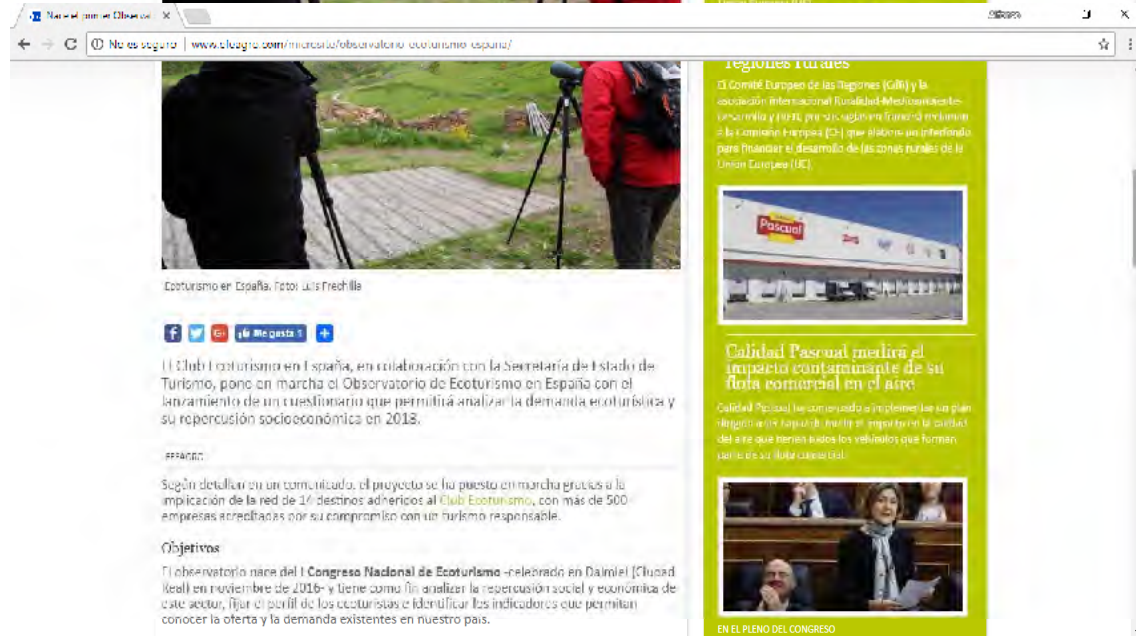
Nace el primer Observ ×

← → C  No es seguro | www.efeagro.com/microsite/observatorio-ecoturismo-espana/

Ecoturismo en España. Foto: Luis Frechilla

f  G+  Me gusta 1  +

El Club Ecoturismo en España, en colaboración con la Secretaría de Estado de Turismo, pone en marcha el Observatorio de Ecoturismo en España con el lanzamiento de un cuestionario que permitirá analizar la demanda ecoturística y su repercusión socioeconómica en 2018.

ESPACIO

Según detallan en un comunicado, el proyecto se ha puesto en marcha gracias a la implicación de la red de 16 destinos adheridos al Club Ecoturismo, con más de 500 empresas acreditadas por su compromiso con un turismo responsable.

Objetivos

El observatorio nace del I Congreso Nacional de Ecoturismo -celebrado en Daimiel (Ciudad Real) en noviembre de 2016- y tiene como fin analizar la repercusión social y económica de este sector, fijar el perfil de los ecoturistas e identificar los indicadores que permitan conocer la oferta y la demanda existentes en nuestro país.

regiones rurales

El Comité Europeo de las Regiones (CdR) y la asociación internacional Ruralidad-Medioambiente-Desarrollo y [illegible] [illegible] a la Comisión Europea (CE) que elabore un interfondo para financiar el desarrollo de las zonas rurales de la Unión Europea (UE).

Pascual

Calidad Pascual medirá el impacto contaminante de su flota comercial en el aire

Calidad Pascual ha comenzado a implementar un plan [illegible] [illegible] en la calidad del aire que tienen todos los vehículos que forman parte de su flota comercial.

EN EL PLENO DEL CONGRESO